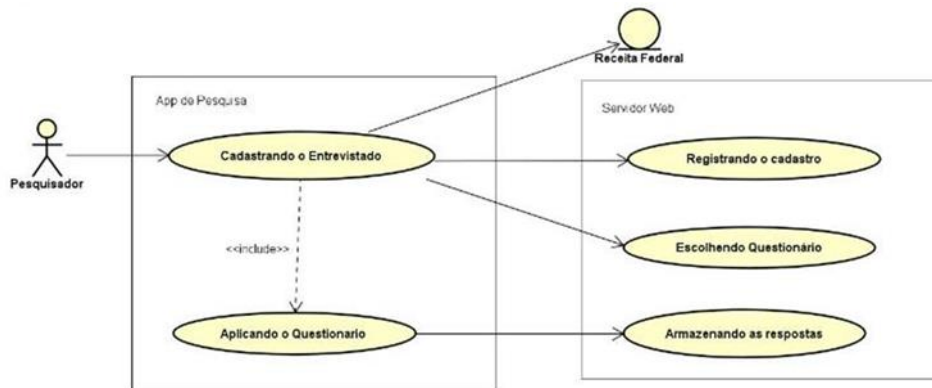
Receita Federal

App de Pesquisa

Servidor Web

Pesquisador

Cadastrando o Entrevistado

Registrando o cadastro

<<include>>

Escolhendo Questionário

Aplicando o Questionario

Armazenando as respostas